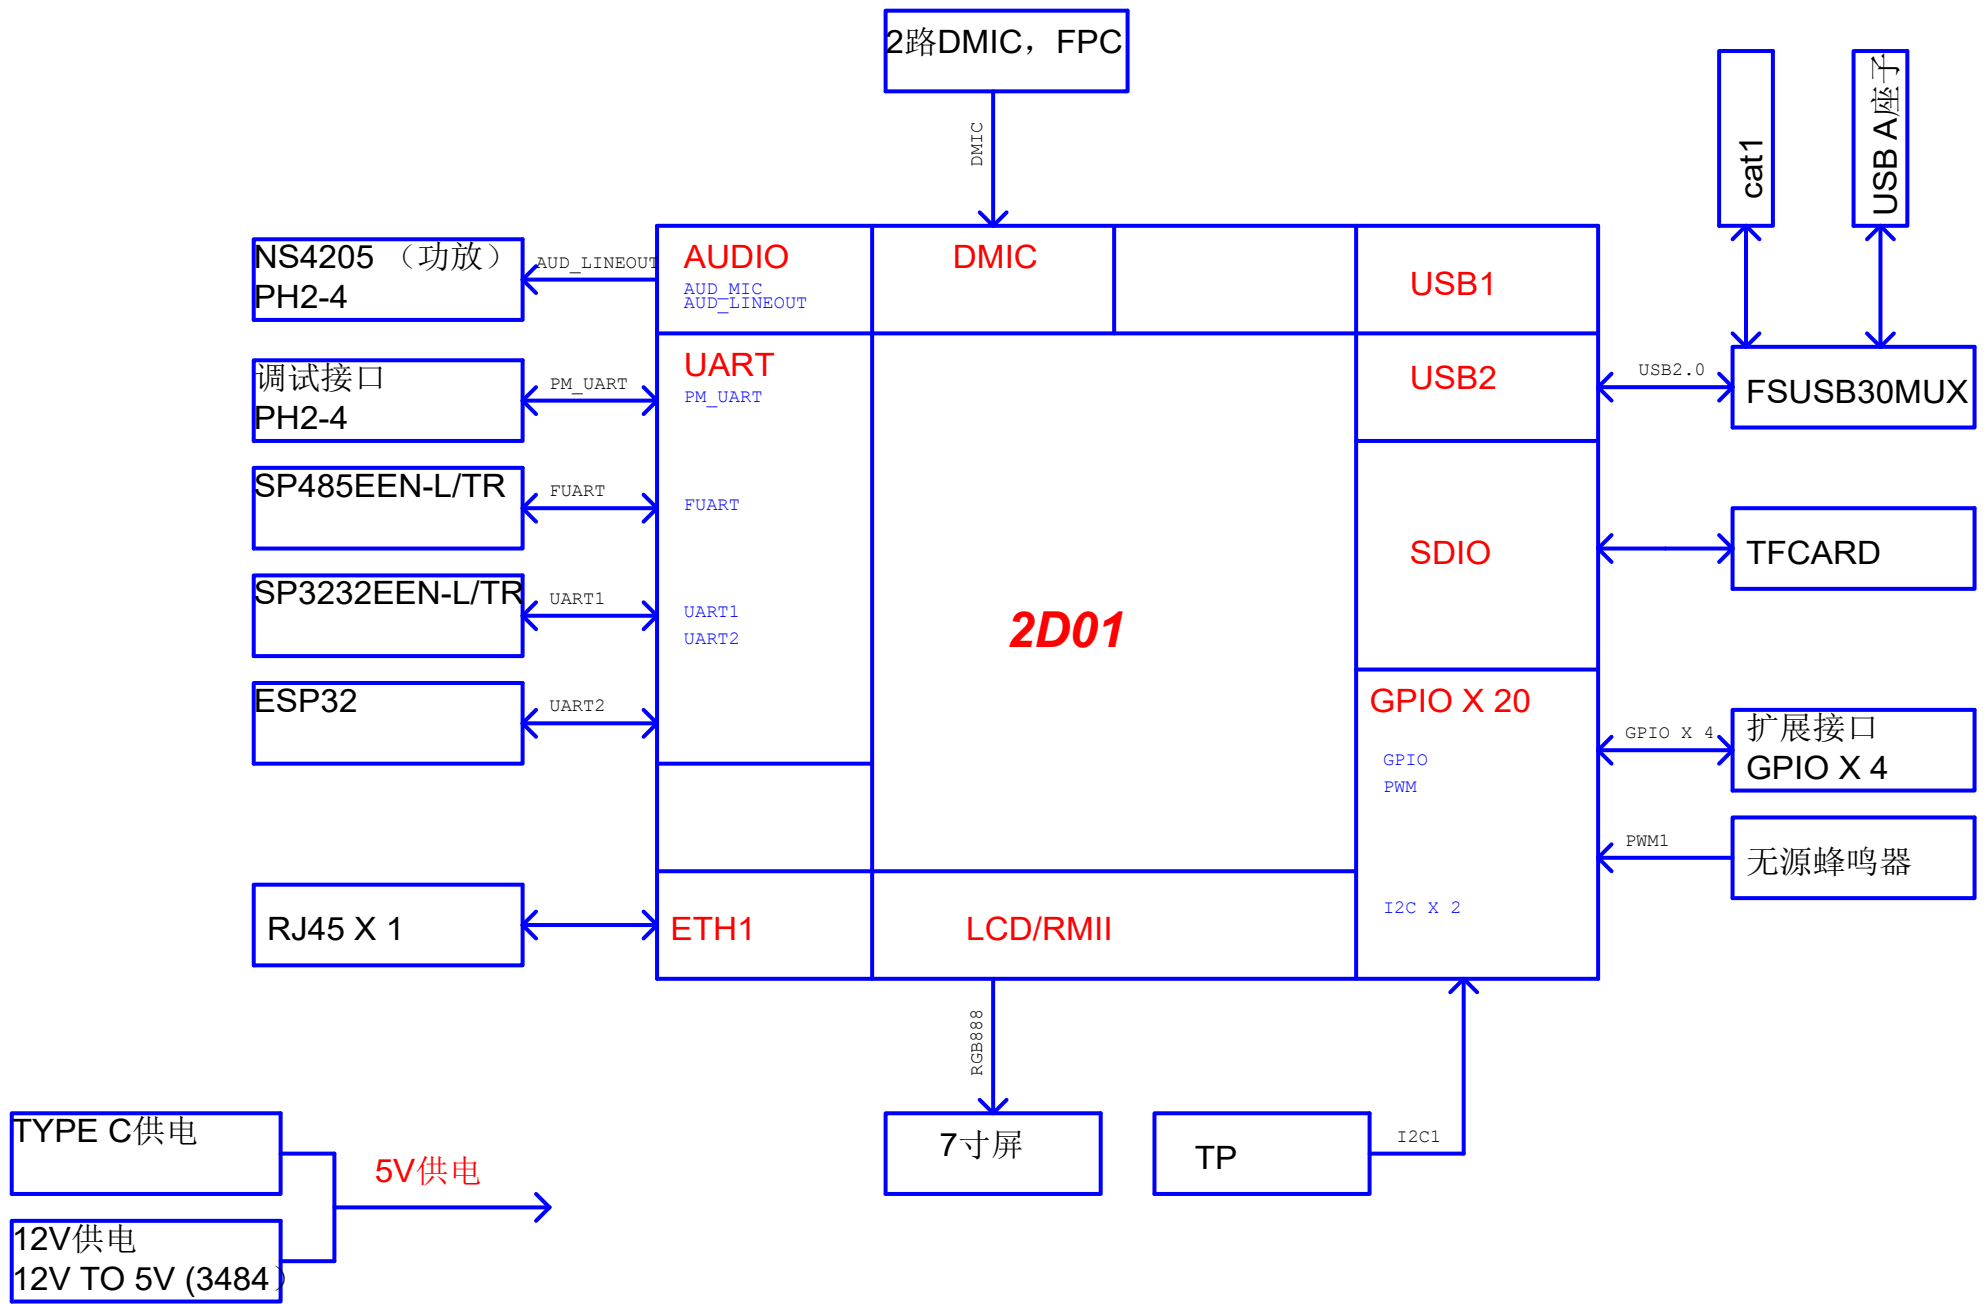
2路DMIC，FPC

DMIC

cat1

USB A座子

NS4205 （功放）
PH2-4

AUD_LINEOUT

AUDIO
AUD_MIC
AUD_LINEOUT

DMIC

USB1

调试接口
PH2-4

PM_UART

UART
PM_UART

USB2

USB2.0

FSUSB30MUX

SP485EEN-L/TR

FUART

FUART

SDIO

TFCARD

SP3232EEN-L/TR

UART1

UART1
UART2

2D01

ESP32

UART2

GPIO X 20

GPIO X 4

扩展接口
GPIO X 4

GPIO
PWM

PWM1

无源蜂鸣器

RJ45 X 1

ETH1

LCD/RMII

I2C X 2

RGB888

TYPE C供电

5V供电

12V供电
12V TO 5V (3484)

7寸屏

TP

I2C1